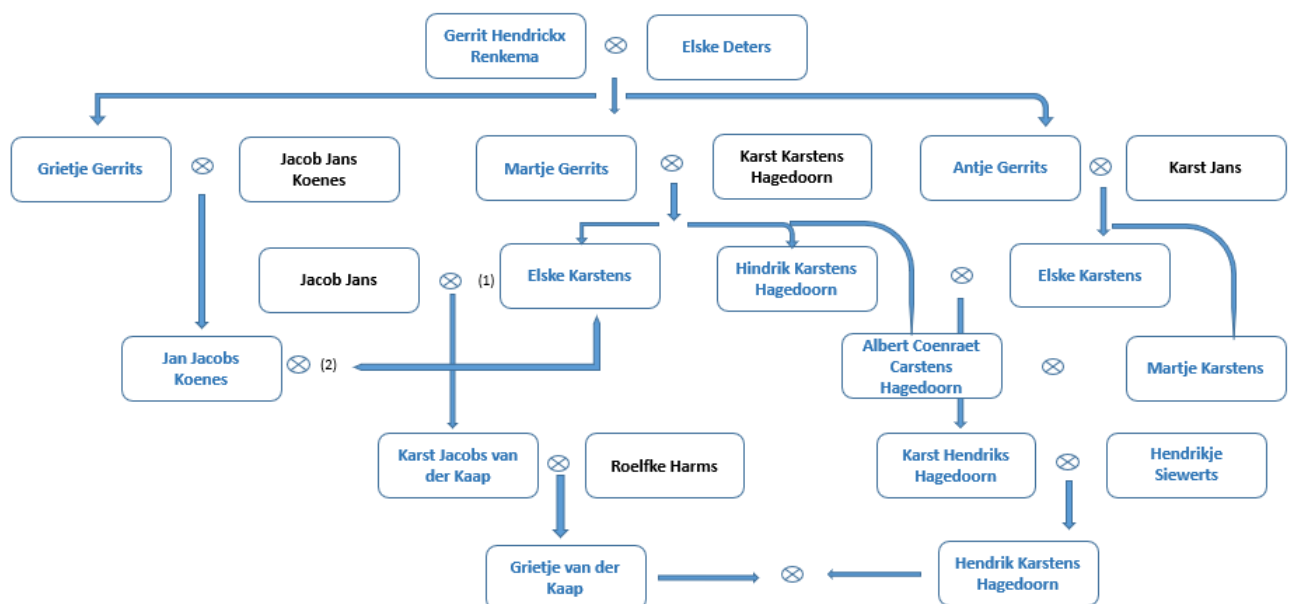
Gerrit Hendrickx Renkema ⊗ Elske Deters

Grietje Gerrits ⊗ Jacob Jans Koenes

Martje Gerrits ⊗ Karst Karstens Hagedoorn

Antje Gerrits ⊗ Karst Jans

Jacob Jans ⊗ (1) Elske Karstens

Hindrik Karstens Hagedoorn

⊗

Elske Karstens

Jan Jacobs Koenes ⊗ (2)

Albert Coenraet Carstens Hagedoorn ⊗ Martje Karstens

Karst Jacobs van der Kaap ⊗ Roelfke Harms

Karst Hendriks Hagedoorn ⊗ Hendrikje Siewerts

Grietje van der Kaap ⊗ Hendrik Karstens Hagedoorn